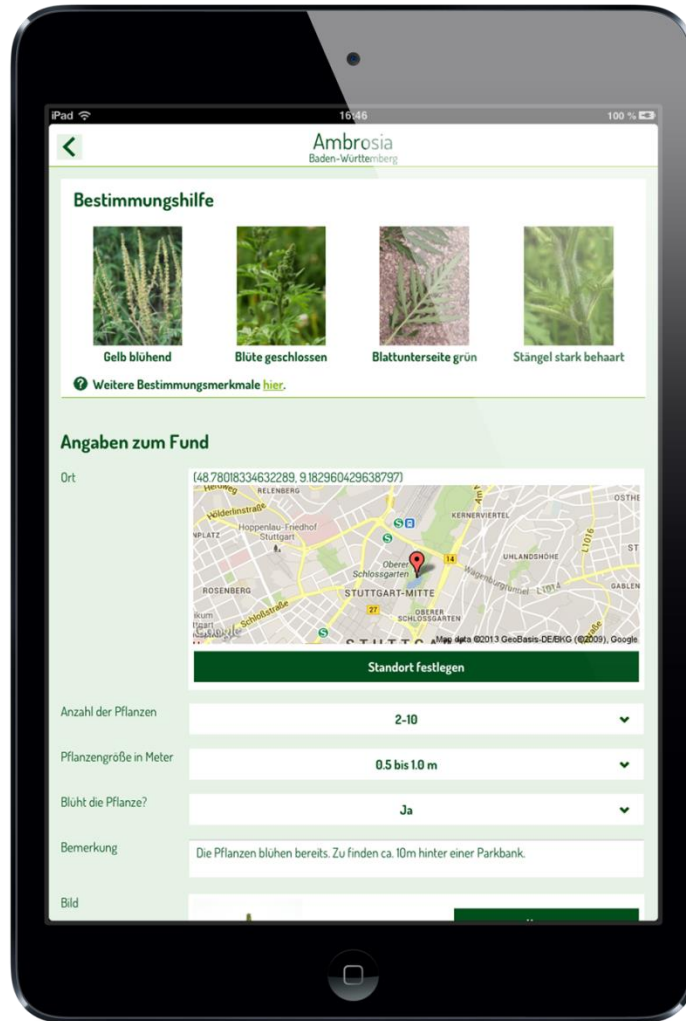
iPad 16:46 100 %

Ambrosia
Baden-Württemberg

Bestimmungshilfe

Gelb blühend

Blüte geschlossen

Blattunterseite grün

Stängel stark behaart

Weitere Bestimmungsmerkmale hier.

Angaben zum Fund

Ort

(48.78018334632289, 9.182960429638797)

RELENBERG
Hölderlinstraße
Hoppenlau-Friedhof Stuttgart
KERNERVIERTEL
UHLANDSHÖHE
Oberer Schlossgarten
STUTTGART-MITTE
ROSENBERG
Schloßstraße
OBERER SCHLOSSGARTEN
GABLEN
Google
Map data ©2013 GeoBasis-DE/BKG (©2009), Google

Standort festlegen

Anzahl der Pflanzen
2-10

Pflanzengröße in Meter
0.5 bis 1.0 m

Blüht die Pflanze?
Ja

Bemerkung
Die Pflanzen blühen bereits. Zu finden ca. 10m hinter einer Parkbank.

Bild